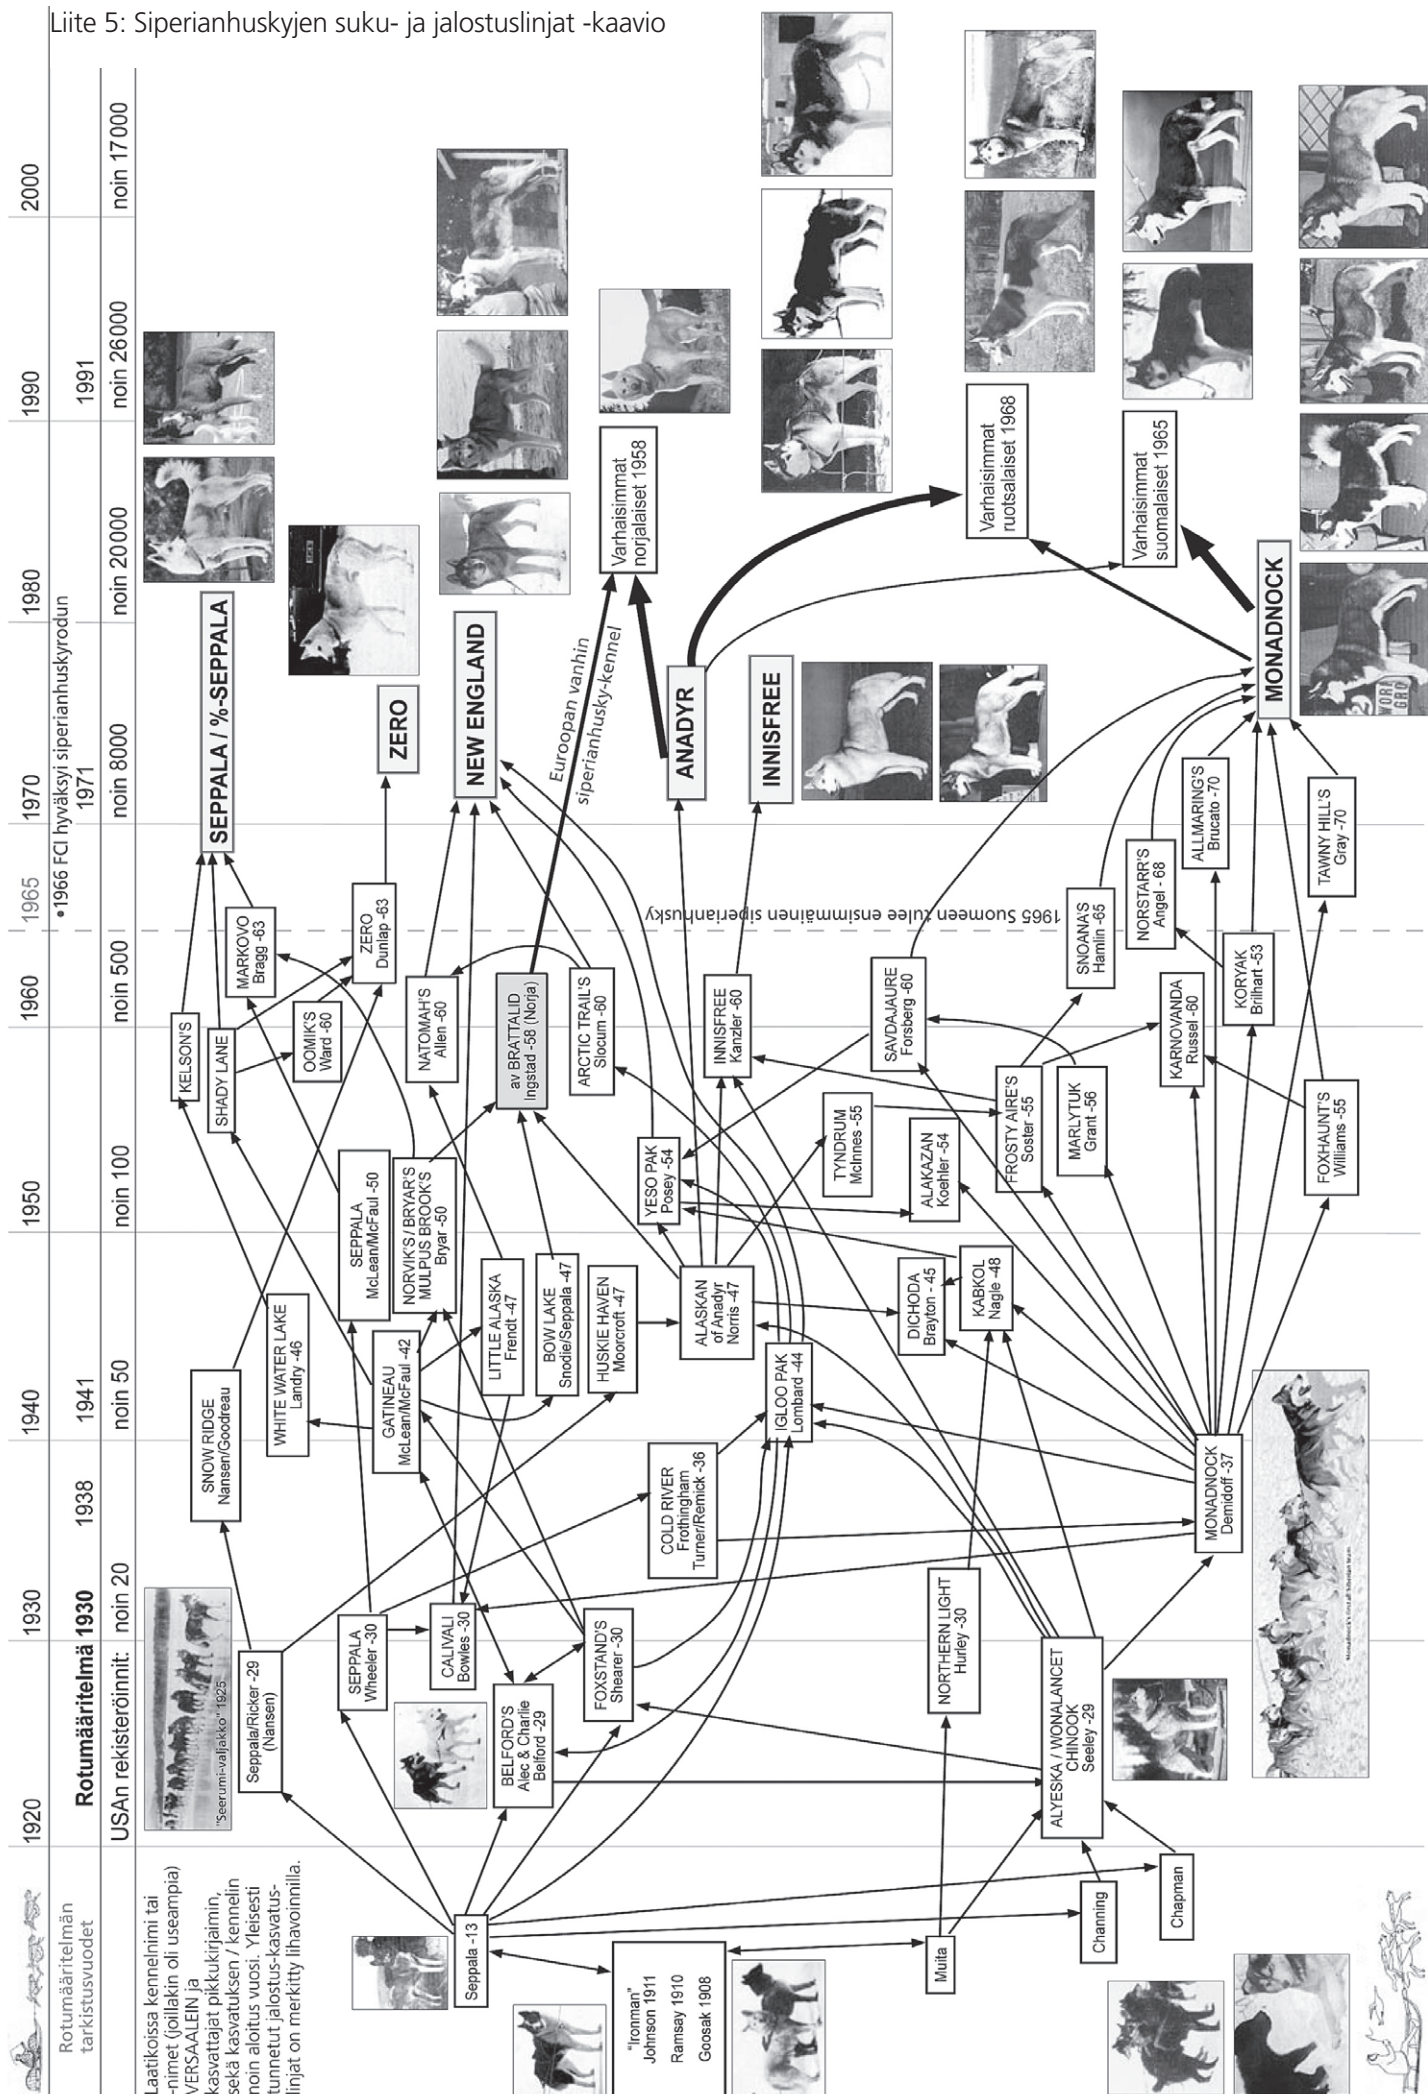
Liite 5: Siperianhuskyjen suku- ja jalostuslinjat -kaavio

Rotumääritelmän tarkistusvuodet

1920 | 1930 | 1940 | 1950 | 1960 | 1965 | 1970 | 1980 | 1990 | 2000

Rotumääritelmä 1930 | 1938 | 1941 | 1971 | 1991

USAn rekisteröinnit: noin 20 | noin 50 | noin 100 | noin 500 | noin 8000 | noin 20000 | noin 26000 | noin 17000

•1966 FCI hyväksyi siperianhuskyrodun

1965 Suomeen tulee ensimmäinen siperianhusky

Laatikoissa kennelnimi tai -nimet (joillakin oli useampia) VERSAALEIN ja kasvattajat pikkukirjaimin, sekä kasvatuksen / kennelin noin aloitus vuosi. Yleisesti tunnetut jalostus-kasvatuslinjat on merkitty lihavoinnilla.

"Seerumi-valjakko" 1925

Seppala -13

"Ironman" Johnson 1911
Ramsay 1910
Goosak 1908

Muita

Channing

Chapman

Seppala/Ricker -29 (Nansen)

SEPPALA Wheeler -30

BELFORD'S Alec & Charlie Belford -29

CALIVALI Bowles -30

FOXSTAND'S Shearer -30

NORTHERN LIGHT Hurley -30

ALYESKA / WONALANCET CHINOOK Seeley -29

COLD RIVER Frothingham Turner/Remick -36

MONADNOCK Demidoff -37

Monadnock's first all Siberian team

SNOW RIDGE Nansen/Goodreau

WHITE WATER LAKE Landry -46

GATINEAU McLean/McFaul -42

LITTLE ALASKA Frendt -47

BOW LAKE Snodie/Seppala -47

HUSKIE HAVEN Moorcroft -47

IGLOO PAK Lombard -44

ALASKAN of Anadyr Norris -47

DICHODA Brayton - 45

KABKOL Nagle -48

SEPPALA McLean/McFaul -50

NORVIK'S / BRYAR'S MULPUS BROOK'S Bryar -50

YESO PAK Posey -54

ALAKAZAN Koehler -54

TYNDRUM McInnes -55

FROSTY AIRE'S Soster -55

MARLYTUK Grant -56

FOXHAUNT'S Williams -55

KELSON'S

SHADY LANE

OOMIK'S Ward -60

MARKOVO Bragg -63

ZERO Dunlap -63

NATOMAH'S Allen -60

av BRATTALID Ingstad -58 (Norja)

ARCTIC TRAIL'S Slocum -60

INNISFREE Kanzler -60

SAVDAJAURE Forsberg -60

KARNOVANDA Russel -60

KORYAK Brilhart -53

SNOANA'S Hamlin -65

NORSTARR'S Angel - 68

ALLMARING'S Brucato -70

TAWNY HILL'S Gray -70

SEPPALA / %-SEPPALA

ZERO

NEW ENGLAND

Euroopan vanhin siperianhusky-kennel

ANADYR

INNISFREE

MONADNOCK

Varhaisimmat norjalaiset 1958

Varhaisimmat ruotsalaiset 1968

Varhaisimmat suomalaiset 1965

YORK GRO